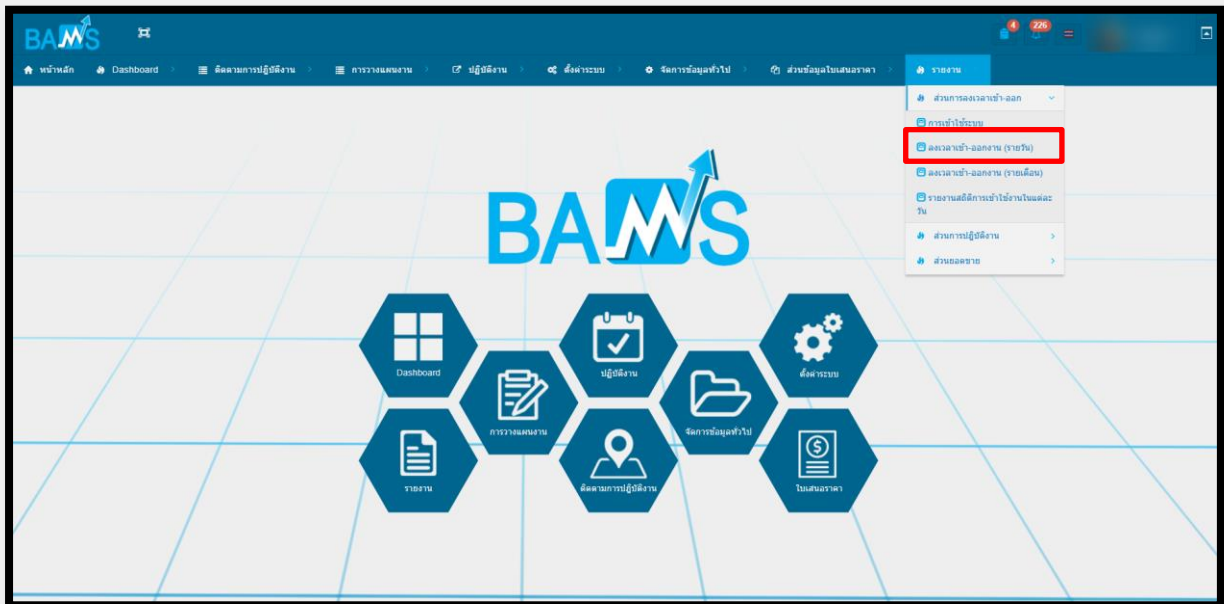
BAMS

4 226

หน้าหลัก Dashboard ติดตามการปฏิบัติงาน การวางแผนงาน ปฏิบัติงาน ตั้งค่าระบบ จัดการข้อมูลทั่วไป ส่วนข้อมูลใบเสนอราคา รายงาน

ส่วนการลงเวลาเข้า-ออก
การเข้าใช้ระบบ
ลงเวลาเข้า-ออกงาน (รายวัน)
ลงเวลาเข้า-ออกงาน (รายเดือน)
รายงานสถิติการเข้าใช้งานในแต่ละวัน
ส่วนการปฏิบัติงาน
ส่วนยอดขาย

BAMS

Dashboard
ปฏิบัติงาน
ตั้งค่าระบบ
การวางแผนงาน
จัดการข้อมูลทั่วไป
รายงาน
ติดตามการปฏิบัติงาน
ใบเสนอราคา